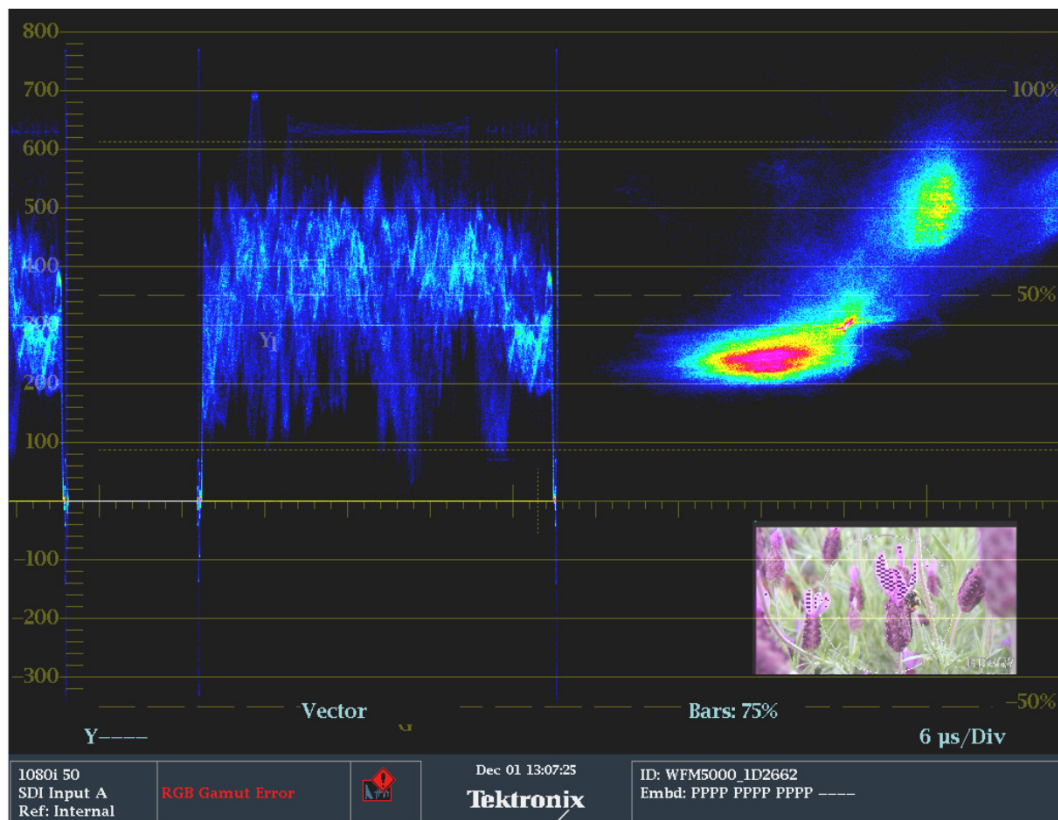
800
700
600
500
400
300
200
100
-100
-200
-300
100%
50%
-50%
Yı
Vector
Bars: 75%
Y————
6 µs/Div
1080i 50
SDI Input A
Ref: Internal
RGB Gamut Error
Dec 01 13:07:25
Tektronix
ID: WFM5000_1D2662
Embd: PPPP PPPP PPPP ————